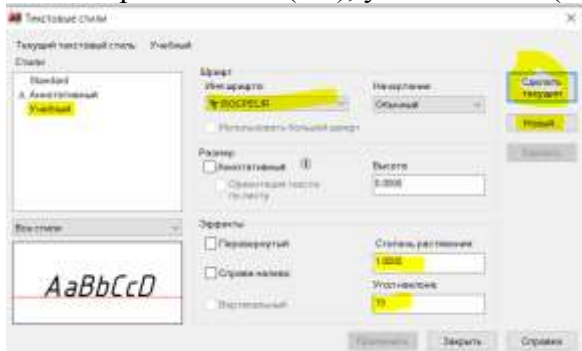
Текстовые стили

Текущий текстовый стиль: Учебный

Стили:

Standard

Аннотативный

Учебный

Все стили

AaBbCcD

Шрифт

Имя шрифта:

ISOCPEUR

Начертание:

Обычный

Использовать большой шрифт

Размер

Аннотативный

Ориентация текста по листу

Высота

0.0000

Эффекты

Перевернутый

Справа налево

Вертикальный

Степень растяжения:

1.0000

Угол наклона:

15

Сделать текущим

Новый

Удалить

Применить

Закрыть

Справка